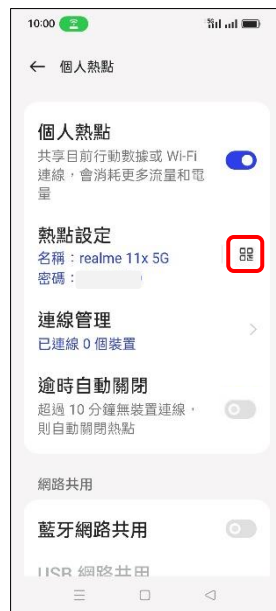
10:00

← 個人熱點

個人熱點
共享目前行動數據或 Wi-Fi 連線，會消耗更多流量和電量

熱點設定
名稱：realme 11x 5G
密碼：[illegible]

連線管理
已連線 0 個裝置

逾時自動關閉
超過 10 分鐘無裝置連線，則自動關閉熱點

網路共用

藍牙網路共用

USB 網路共用